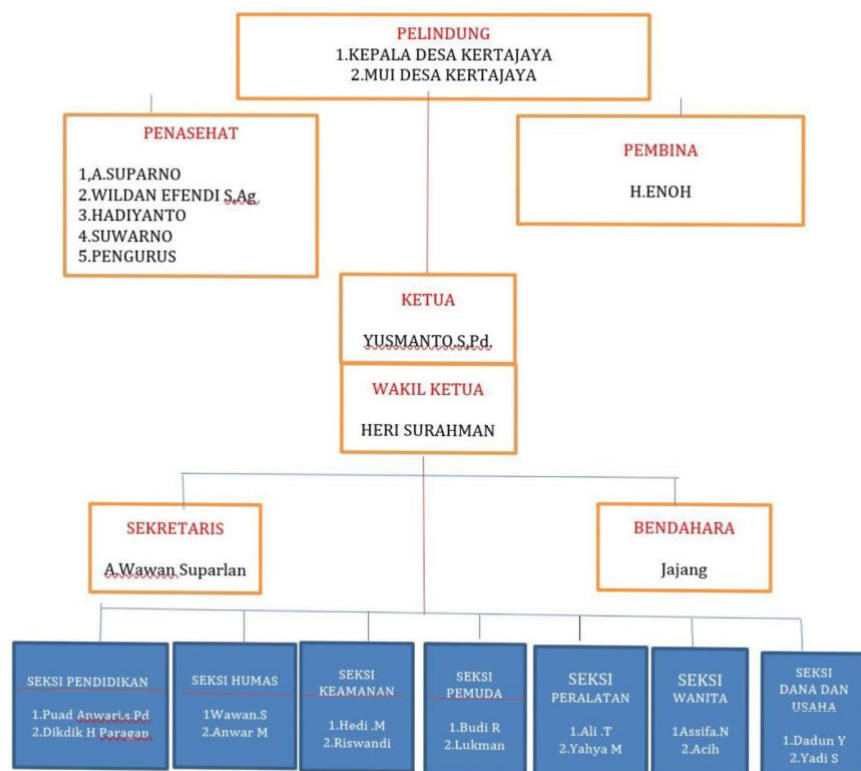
PELINDUNG
1.KEPALA DESA KERTAJAYA
2.MUI DESA KERTAJAYA

PENASEHAT
1,A.SUPARNO
2.WILDAN EFENDI S.Ag.
3.HADIYANTO
4.SUWARNO
5.PENGURUS

PEMBINA
H.ENOH

KETUA
YUSMANTO.S.Pd.

WAKIL KETUA
HERI SURAHMAN

SEKRETARIS
A.Wawan Suparlan

BENDAHARA
Jajang

SEKSI PENDIDIKAN
1.Puad Anwari.s.Pd
2.Dikdik H Paragan

SEKSI HUMAS
1Wawan.S
2.Anwar M

SEKSI KEAMANAN
1.Hedi .M
2.Riswandi

SEKSI PEMUDA
1.Budi R
2.Lukman

SEKSI PERALATAN
1.Ali .T
2.Yahya M

SEKSI WANITA
1Assifa.N
2.Acih

SEKSI DANA DAN USAHA
1.Dadun Y
2.Yadi S